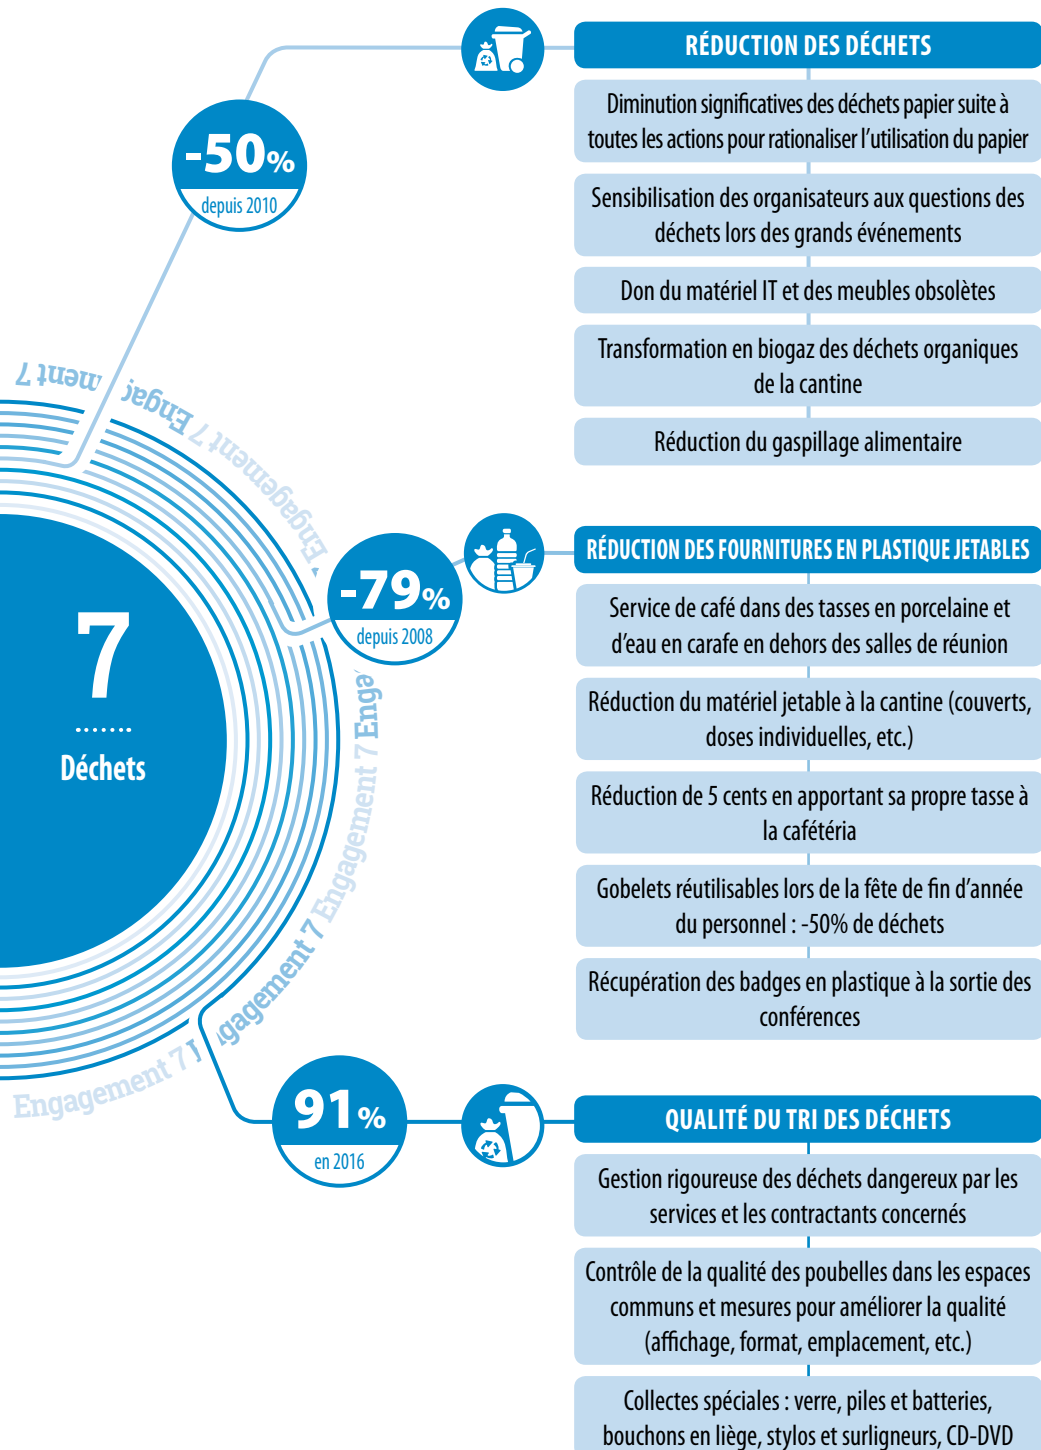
7
Déchets

Engagement 7 Engagement 7 Engagement 7 Engagement 7 Engagement 7

-50%
depuis 2010

RÉDUCTION DES DÉCHETS

Diminution significatives des déchets papier suite à toutes les actions pour rationaliser l'utilisation du papier

Sensibilisation des organisateurs aux questions des déchets lors des grands événements

Don du matériel IT et des meubles obsolètes

Transformation en biogaz des déchets organiques de la cantine

Réduction du gaspillage alimentaire

-79%
depuis 2008

RÉDUCTION DES FOURNITURES EN PLASTIQUE JETABLES

Service de café dans des tasses en porcelaine et d'eau en carafe en dehors des salles de réunion

Réduction du matériel jetable à la cantine (couverts, doses individuelles, etc.)

Réduction de 5 cents en apportant sa propre tasse à la cafétéria

Gobelets réutilisables lors de la fête de fin d'année du personnel : -50% de déchets

Récupération des badges en plastique à la sortie des conférences

91%
en 2016

QUALITÉ DU TRI DES DÉCHETS

Gestion rigoureuse des déchets dangereux par les services et les contractants concernés

Contrôle de la qualité des poubelles dans les espaces communs et mesures pour améliorer la qualité (affichage, format, emplacement, etc.)

Collectes spéciales : verre, piles et batteries, bouchons en liège, stylos et surligneurs, CD-DVD